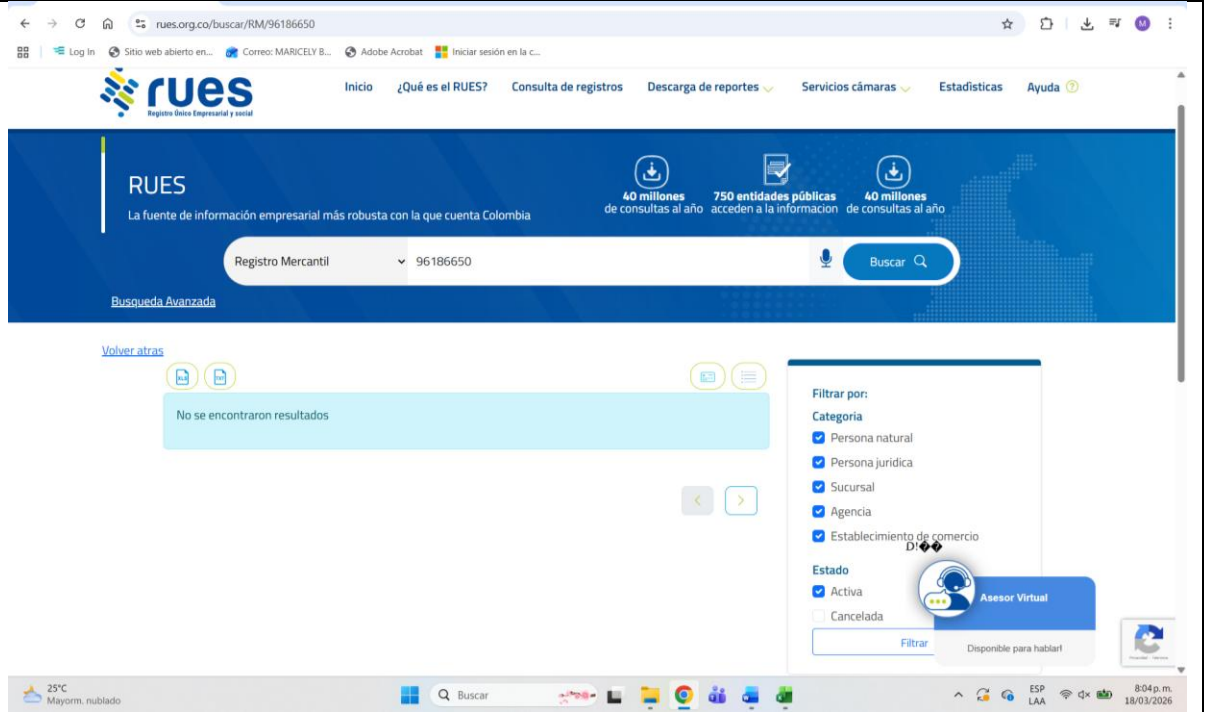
rues.org.co/buscar/RM/96186650

Log In  Sitio web abierto en...  Correo: MARICELY B...  Adobe Acrobat  Iniciar sesión en la c...

rues
Registro Único Empresarial y social

Inicio  ¿Qué es el RUES?  Consulta de registros  Descarga de reportes  Servicios cámaras  Estadísticas  Ayuda

RUES
La fuente de información empresarial más robusta con la que cuenta Colombia

40 millones de consultas al año  750 entidades públicas acceden a la informacion  40 millones de consultas al año

Registro Mercantil  96186650  Buscar

Busqueda Avanzada

Volver atras

No se encontraron resultados

Filtrar por:
Categoria
Persona natural
Persona juridica
Sucursal
Agencia
Establecimiento de comercio
Estado
Activa
Cancelada
Filtrar

Asesor Virtual
Disponible para hablar!

25°C
Mayorm. nublado

Buscar

ESP LAA  8:04 p. m. 18/03/2026